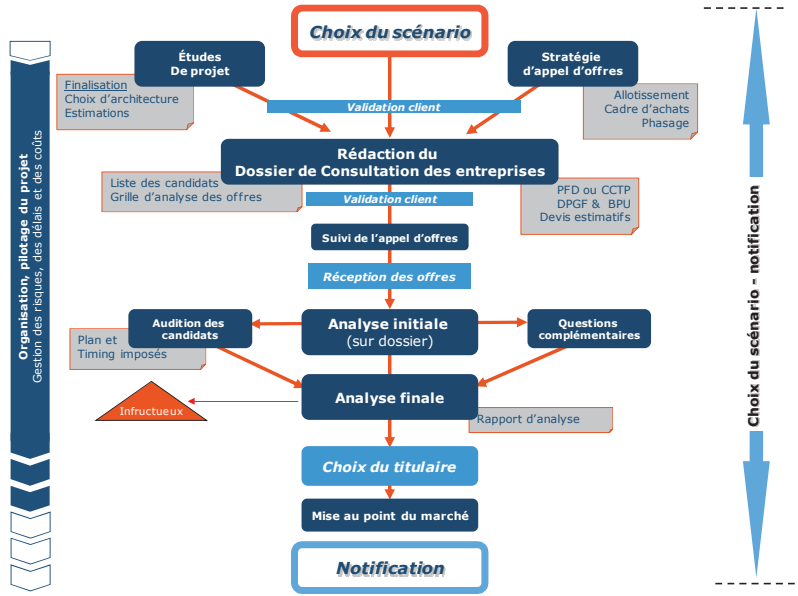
Choix du scénario

Études
De projet

Finalisation
Choix d'architecture
Estimations

Stratégie
d'appel d'offres

Allotissement
Cadre d'achats
Phasage

Validation client

Rédaction du
Dossier de Consultation des entreprises

Liste des candidats
Grille d'analyse des offres

Validation client

PFD ou CCTP
DPGF & BPU
Devis estimatifs

Suivi de l'appel d'offres

Réception des offres

Audition des candidats

Plan et
Timing imposés

Analyse initiale
(sur dossier)

Questions complémentaires

Infructueux

Analyse finale

Rapport d'analyse

Choix du titulaire

Mise au point du marché

Notification

Organisation, pilotage du projet
Gestion des risques, des délais et des coûts

Choix du scénario - notification